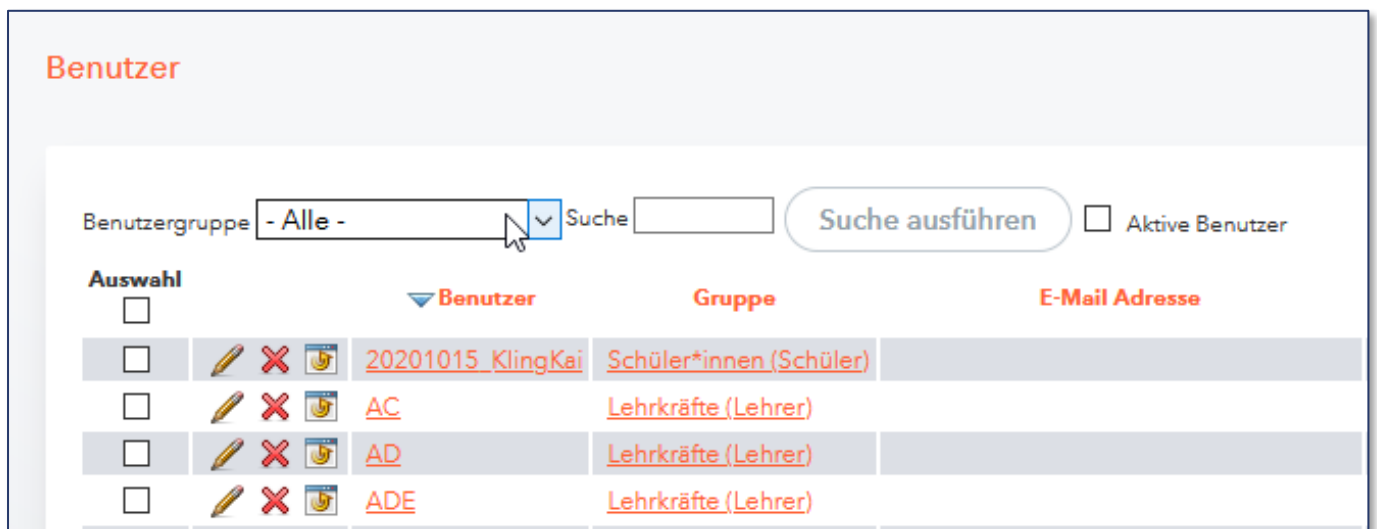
Benutzer

Benutzergruppe - Alle - Suche Suche ausführen Aktive Benutzer

| Auswahl | | Benutzer | Gruppe | E-Mail Adresse |
|---|---|---|---|---|
| | | 20201015_KlingKai | Schüler*innen (Schüler) | |
| | | AC | Lehrkräfte (Lehrer) | |
| | | AD | Lehrkräfte (Lehrer) | |
| | | ADE | Lehrkräfte (Lehrer) | |